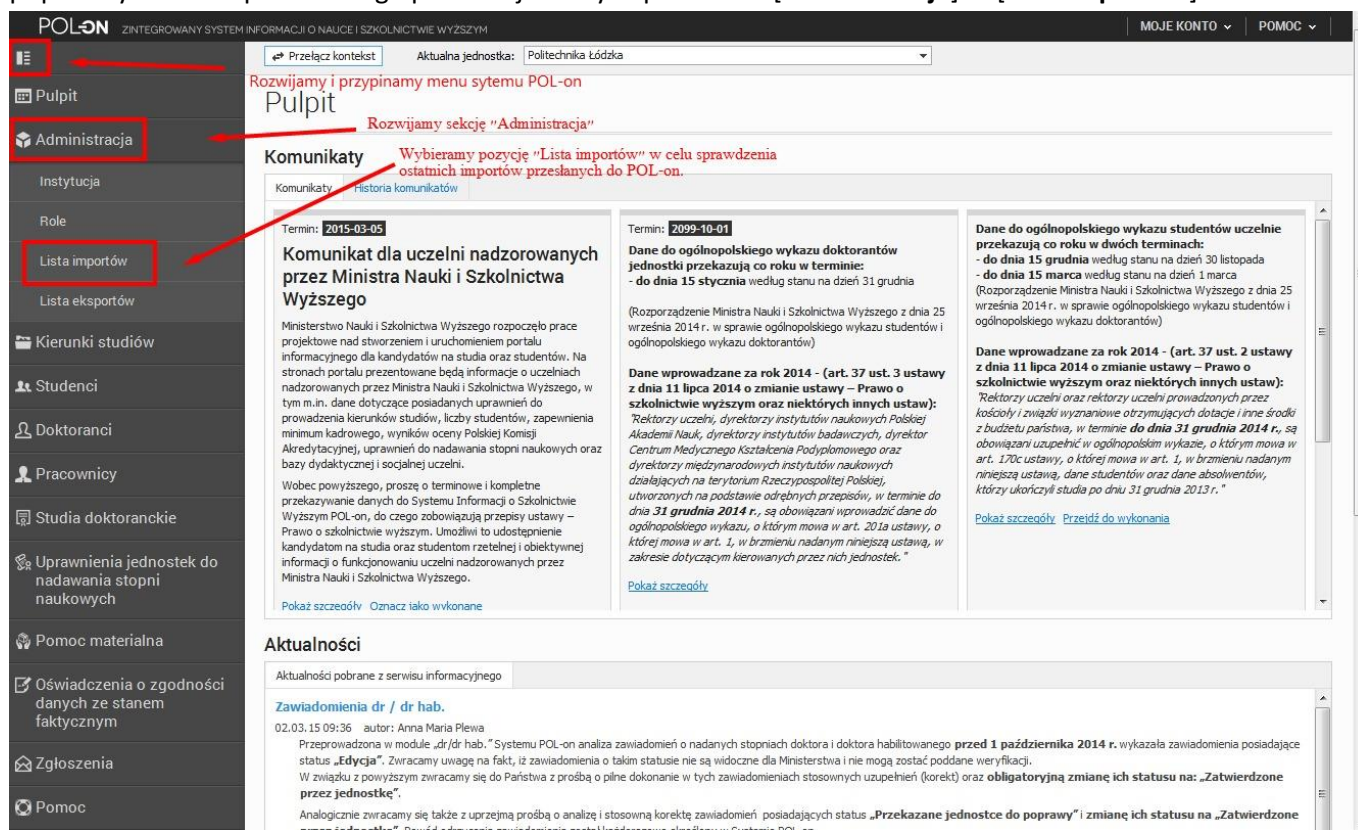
POL-ON ZINTEGROWANY SYSTEM INFORMACJI O NAUCE I SZKOLNICTWIE WYŻSZYM

MOJE KONTO PROMOC

Pulpit
Administracja
Instytucja
Role
Lista importów
Lista eksportów
Kierunki studiów
Studenci
Doktoranci
Pracownicy
Studia doktoranckie
Uprawnienia jednostek do nadawania stopni naukowych
Pomoc materialna
Oświadczenia o zgodności danych ze stanem faktycznym
Zgłoszenia
Pomoc

Przełącz kontekst Aktualna jednostka: Politechnika Łódzka

Rozwijamy i przypinamy menu sytemu POL-on

Pulpit

Rozwijamy sekcję "Administracja"

Komunikaty

Wybieramy pozycję "Lista importów" w celu sprawdzenia ostatnich importów przesłanych do POL-on.

Komunikaty Historia komunikatów

Termin: 2015-03-05

Komunikat dla uczelni nadzorowanych przez Ministra Nauki i Szkolnictwa Wyższego

Ministerstwo Nauki i Szkolnictwa Wyższego rozpoczęło prace projektowe nad stworzeniem i uruchomieniem portalu informacyjnego dla kandydatów na studia oraz studentów. Na stronach portalu prezentowane będą informacje o uczelniach nadzorowanych przez Ministra Nauki i Szkolnictwa Wyższego, w tym m.in. dane dotyczące posiadanych uprawnień do prowadzenia kierunków studiów, liczby studentów, zapewnienia minimum kadrowego, wyników oceny Polskiej Komisji Akredytacyjnej, uprawnień do nadawania stopni naukowych oraz bazy dydaktycznej i socjalnej uczelni.

Wobec powyższego, proszę o terminowe i kompletne przekazywanie danych do Systemu Informacji o Szkolnictwie Wyższym POL-on, do czego zobowiązują przepisy ustawy – Prawo o szkolnictwie wyższym. Umożliwi to udostępnienie kandydatom na studia oraz studentom rzetelnej i obiektywnej informacji o funkcjonowaniu uczelni nadzorowanych przez Ministra Nauki i Szkolnictwa Wyższego.

Pokaż szczegóły Oznacz jako wykonane

Termin: 2099-10-01

Dane do ogólnopolskiego wykazu doktorantów jednostki przekazują co roku w terminie:
- do dnia 15 stycznia według stanu na dzień 31 grudnia

(Rozporządzenie Ministra Nauki i Szkolnictwa Wyższego z dnia 25 września 2014 r. w sprawie ogólnopolskiego wykazu studentów i ogólnopolskiego wykazu doktorantów)

Dane wprowadzane za rok 2014 - (art. 37 ust. 3 ustawy z dnia 11 lipca 2014 o zmianie ustawy – Prawo o szkolnictwie wyższym oraz niektórych innych ustaw):
"Rektorzy uczelni, dyrektorzy instytutów naukowych Polskiej Akademii Nauk, dyrektorzy instytutów badawczych, dyrektor Centrum Medycznego Kształcenia Podyplomowego oraz dyrektorzy międzynarodowych instytutów naukowych działających na terytorium Rzeczypospolitej Polskiej, utworzonych na podstawie odrębnych przepisów, w terminie do dnia 31 grudnia 2014 r., są obowiązani wprowadzić dane do ogólnopolskiego wykazu, o którym mowa w art. 201a ustawy, o której mowa w art. 1, w brzmieniu nadanym niniejszą ustawą, w zakresie dotyczącym kierowanych przez nich jednostek."

Pokaż szczegóły

Dane do ogólnopolskiego wykazu studentów uczelnie przekazują co roku w dwóch terminach:
- do dnia 15 grudnia według stanu na dzień 30 listopada
- do dnia 15 marca według stanu na dzień 1 marca
(Rozporządzenie Ministra Nauki i Szkolnictwa Wyższego z dnia 25 września 2014 r. w sprawie ogólnopolskiego wykazu studentów i ogólnopolskiego wykazu doktorantów)

Dane wprowadzane za rok 2014 - (art. 37 ust. 2 ustawy z dnia 11 lipca 2014 o zmianie ustawy – Prawo o szkolnictwie wyższym oraz niektórych innych ustaw):
"Rektorzy uczelni oraz rektorzy uczelni prowadzonych przez kościoły i związki wyznaniowe otrzymujących dotacje i inne środki z budżetu państwa, w terminie do dnia 31 grudnia 2014 r., są obowiązani uzupełnić w ogólnopolskim wykazie, o którym mowa w art. 170c ustawy, o której mowa w art. 1, w brzmieniu nadanym niniejszą ustawą, dane studentów oraz dane absolwentów, którzy ukończyli studia po dniu 31 grudnia 2013 r."

Pokaż szczegóły Przejdź do wykonania

Aktualności

Aktualności pobrane z serwisu informacyjnego

Zawiadomienia dr / dr hab.

02.03.15 09:36 autor: Anna Maria Plewa
Przeprowadzona w module „dr/dr hab." Systemu POL-on analiza zawiadomień o nadanych stopniach doktora i doktora habilitowanego przed 1 października 2014 r. wykazała zawiadomienia posiadające status „Edycja". Zwracamy uwagę na fakt, iż zawiadomienia o takim statusie nie są widoczne dla Ministerstwa i nie mogą zostać poddane weryfikacji.
W związku z powyższym zwracamy się do Państwa z prośbą o pilne dokonanie w tych zawiadomieniach stosownych uzupełnień (korekt) oraz obligatoryjną zmianę ich statusu na: „Zatwierdzone przez jednostkę".

Analogicznie zwracamy się także z uprzejmą prośbą o analizę i stosowną korektę zawiadomień posiadających status „Przekazane jednostce do poprawy" i zmianę ich statusu na „Zatwierdzone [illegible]